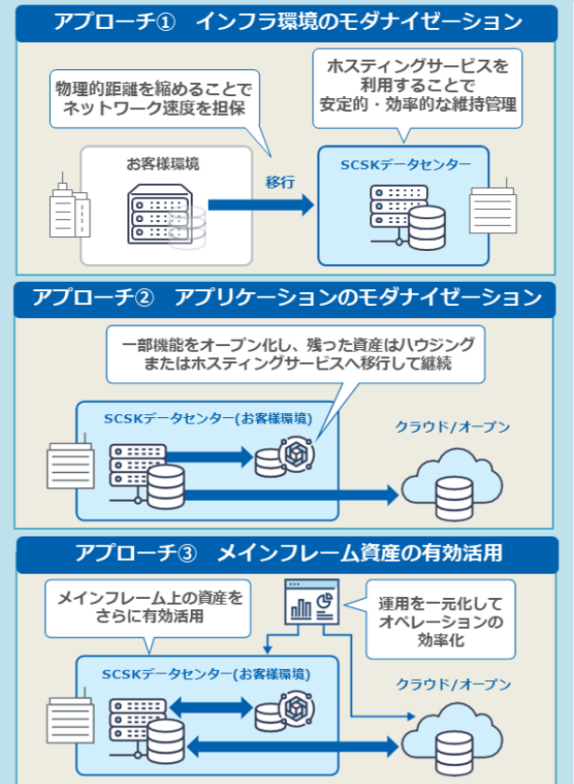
アプローチ①　インフラ環境のモダナイゼーション

物理的距離を縮めることで
ネットワーク速度を担保

ホスティングサービスを
利用することで
安定的・効率的な維持管理

お客様環境

移行

SCSKデータセンター

アプローチ②　アプリケーションのモダナイゼーション

一部機能をオープン化し、残った資産はハウジング
またはホスティングサービスへ移行して継続

SCSKデータセンター(お客様環境)

クラウド/オープン

アプローチ③　メインフレーム資産の有効活用

メインフレーム上の資産を
さらに有効活用

運用を一元化して
オペレーションの
効率化

SCSKデータセンター(お客様環境)

クラウド/オープン